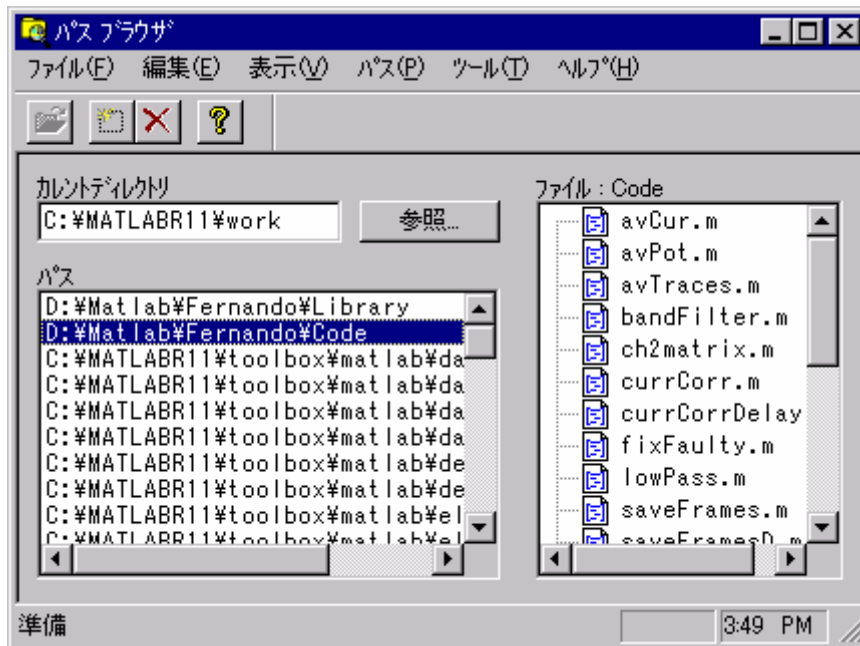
パス ブラウザ

ファイル(F) 編集(E) 表示(V) パス(P) ツール(T) ヘルプ(H)

カレントディレクトリ

C:¥MATLABR11¥work

参照...

パス

D:¥Matlab¥Fernando¥Library
D:¥Matlab¥Fernando¥Code
C:¥MATLABR11¥toolbox¥matlab¥da
C:¥MATLABR11¥toolbox¥matlab¥da
C:¥MATLABR11¥toolbox¥matlab¥da
C:¥MATLABR11¥toolbox¥matlab¥da
C:¥MATLABR11¥toolbox¥matlab¥de
C:¥MATLABR11¥toolbox¥matlab¥de
C:¥MATLABR11¥toolbox¥matlab¥el
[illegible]

ファイル：Code

avCur.m
avPot.m
avTraces.m
bandFilter.m
ch2matrix.m
currCorr.m
currCorrDelay
fixFaulty.m
lowPass.m
saveFrames.m
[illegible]

準備

3:49 PM